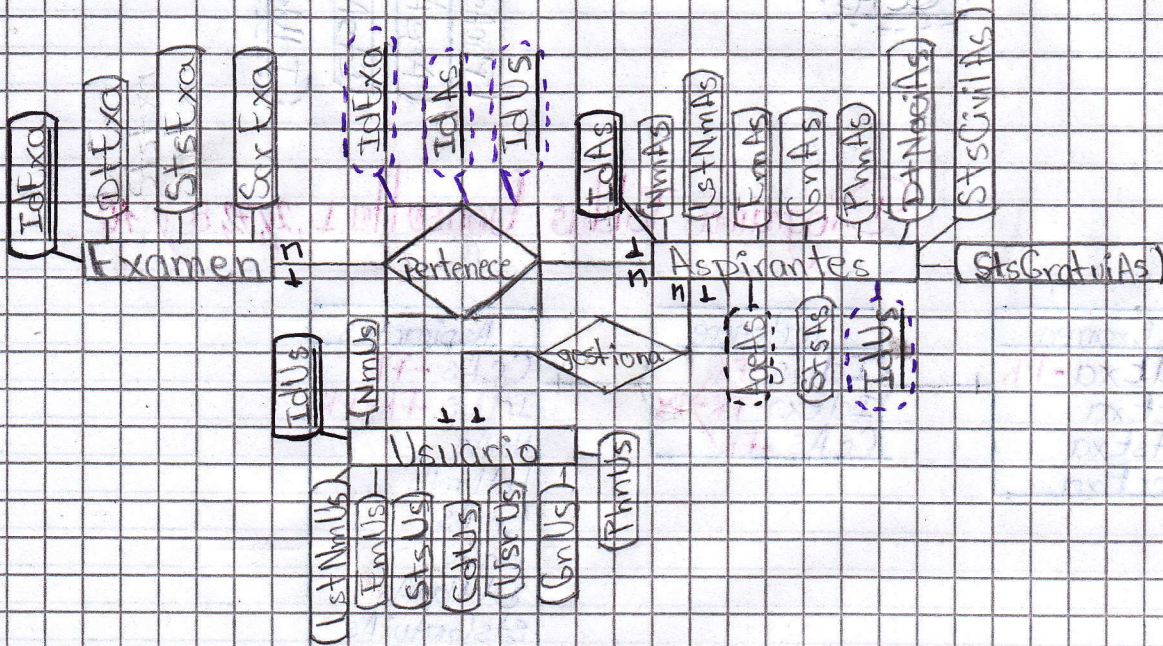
IdExa
DtExa
StsExa
ScrExa
Examen
n
1
IdExa
IdAs
IdUs
Pertenece
IdAs
NmAs
LstNmAs
LmAs
CnAs
PhnAs
DtNacAs
StsCivilAs
1
n
Aspirantes
StsGratuiAs
n
1
gestiona
AgeAs
ScrAs
IdUs
IdUs
NmUs
1
1
Usuario
PhnUs
LstNmUs
LmUs
StsUs
CdUs
UsrUs
CnUs